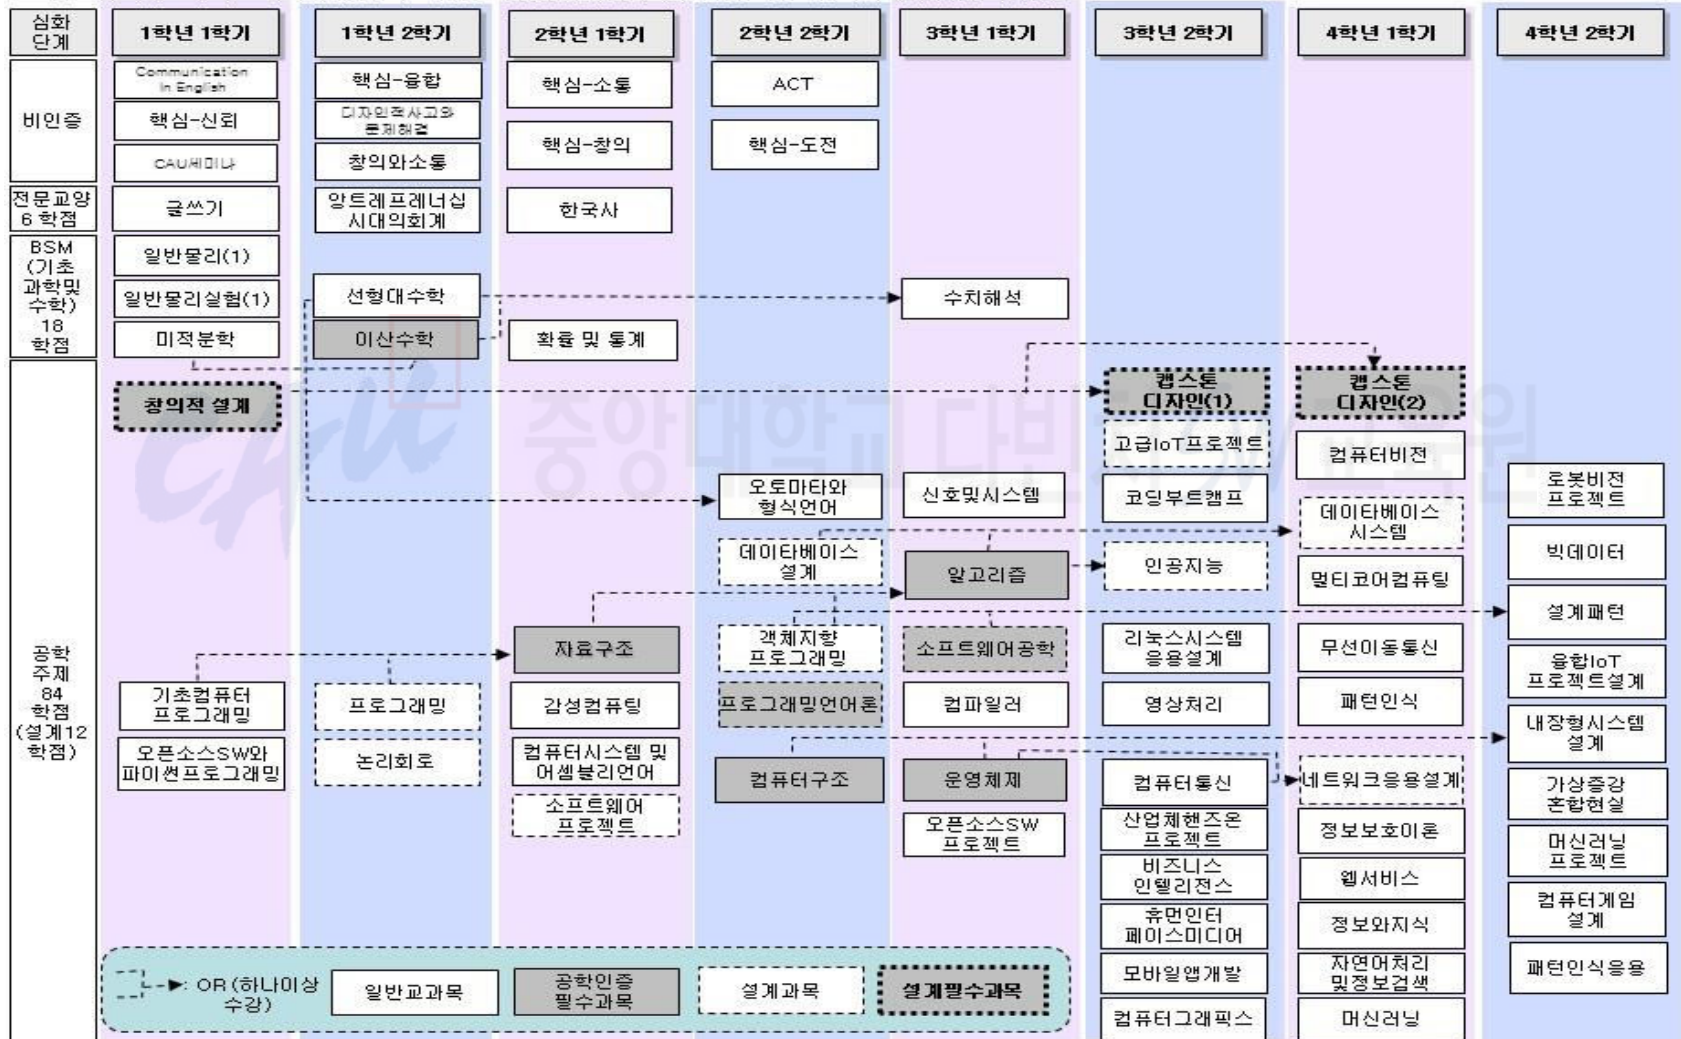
| 심화 단계 | 1학년 1학기 | 1학년 2학기 | 2학년 1학기 | 2학년 2학기 | 3학년 1학기 | 3학년 2학기 | 4학년 1학기 | 4학년 2학기 |
|---|---|---|---|---|---|---|---|---|
| 비인증 | Communication In English, 핵심-신뢰, CAU세미나 | 핵심-융합, 디자인적사고와 문제해결, 창의와소통 | 핵심-소통, 핵심-창의 | ACT, 핵심-도전 | | | | |
| 전문교양 6 학점 | 글쓰기 | 앙트레프레너십 시대의회계 | 한국사 | | | | | |
| BSM (기초 과학및 수학) 18 학점 | 일반물리(1), 일반물리실험(1), 미적분학 | 선형대수학, 이산수학 | 확률 및 통계 | | 수치해석 | | | |
| 공학 주제 84 학점 (설계12 학점) | 창의적 설계, 기초컴퓨터 프로그래밍, 오픈소스SW와 파이썬프로그래밍 | 프로그래밍, 논리회로 | 자료구조, 감성컴퓨팅, 컴퓨터시스템 및 어셈블리언어, 소프트웨어 프로젝트 | 오토마타와 형식언어, 데이타베이스 설계, 객체지향 프로그래밍, 프로그래밍언어론, 컴퓨터구조 | 신호및시스템, 알고리즘, 소프트웨어공학, 컴파일러, 운영체제, 오픈소스SW 프로젝트 | 캡스톤 디자인(1), 고급IoT프로젝트, 코딩부트캠프, 인공지능, 리눅스시스템 응용설계, 영상처리, 컴퓨터통신, 산업체핸즈온 프로젝트, 비즈니스 인텔리전스, 휴먼인터 페이스미디어, 모바일앱개발, 컴퓨터그래픽스 | 캡스톤 디자인(2), 컴퓨터비전, 데이타베이스 시스템, 멀티코어컴퓨팅, 무선이동통신, 패턴인식, 네트워크응용설계, 정보보호이론, 웹서비스, 정보와지식, 자연어처리 및정보검색, 머신러닝 | 로봇비전 프로젝트, 빅데이터, 설계패턴, 융합IoT 프로젝트설계, 내장형시스템 설계, 가상증강 혼합현실, 머신러닝 프로젝트, 컴퓨터게임 설계, 패턴인식응용 |

OR (하나이상 수강) 일반교과목 공학인증 필수과목 설계과목 설계필수과목

중앙대학교 다빈치교육원